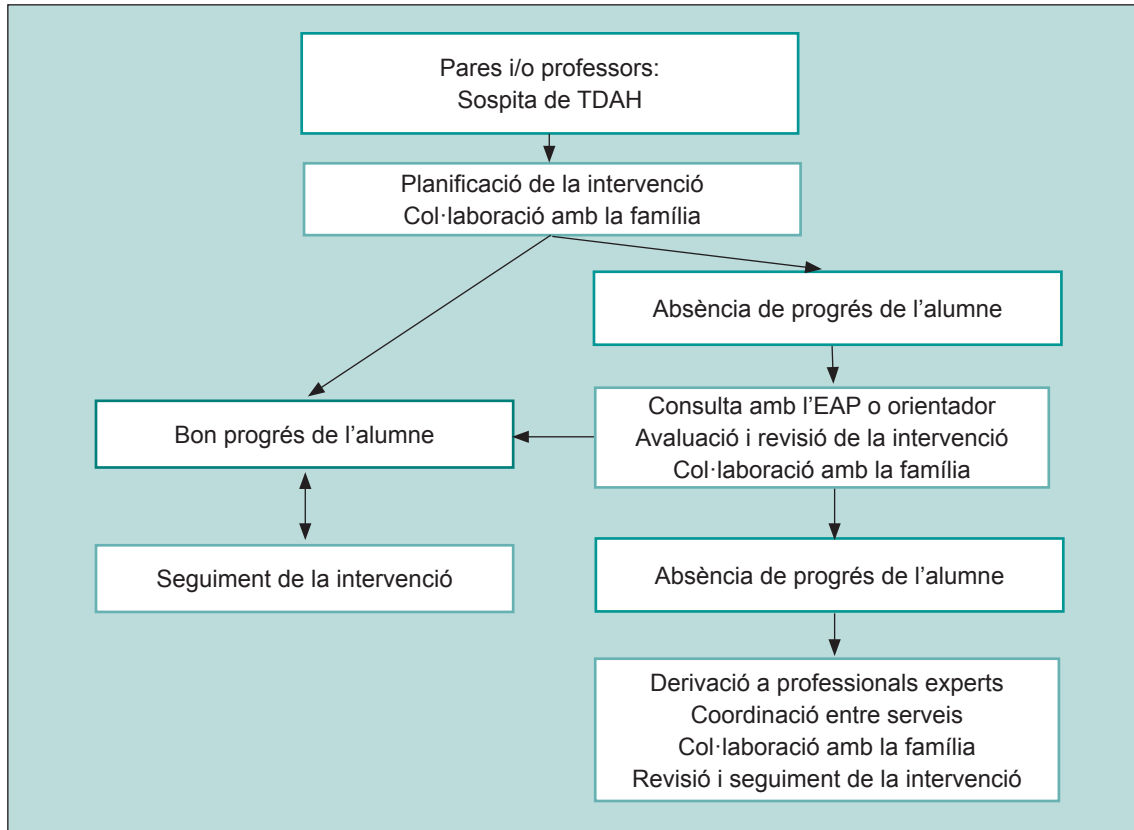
Pares i/o professors:
Sospita de TDAH

Planificació de la intervenció
Col·laboració amb la família

Absència de progrés de l'alumne

Bon progrés de l'alumne

Consulta amb l'EAP o orientador
Avaluació i revisió de la intervenció
Col·laboració amb la família

Seguiment de la intervenció

Absència de progrés de l'alumne

Derivació a professionals experts
Coordinació entre serveis
Col·laboració amb la família
Revisió i seguiment de la intervenció